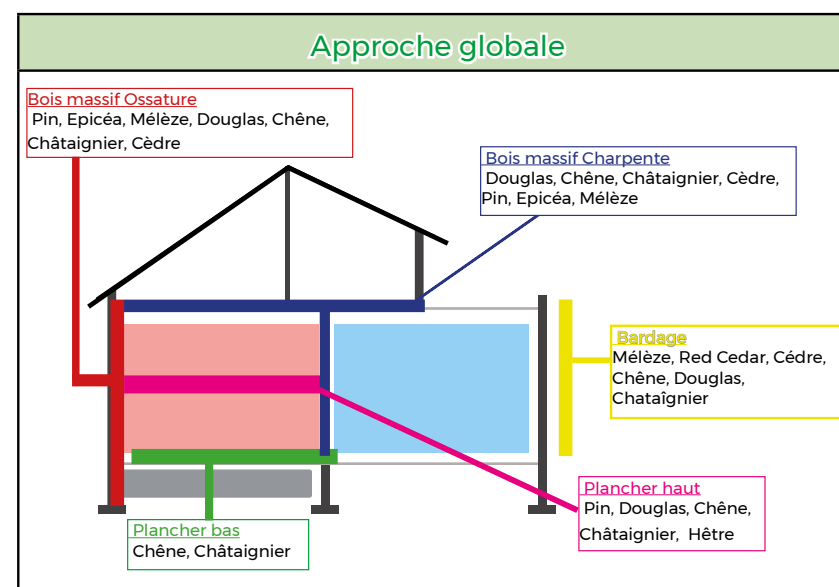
Approche globale

Bois massif Ossature
Pin, Epicéa, Mélèze, Douglas, Chêne, Châtaignier, Cèdre

Bois massif Charpente
Douglas, Chêne, Châtaignier, Cèdre, Pin, Epicéa, Mélèze

Bardage
Mélèze, Red Cedar, Cédre, Chêne, Douglas, Chataîgnier

Plancher haut
Pin, Douglas, Chêne, Châtaignier, Hêtre

Plancher bas
Chêne, Châtaignier